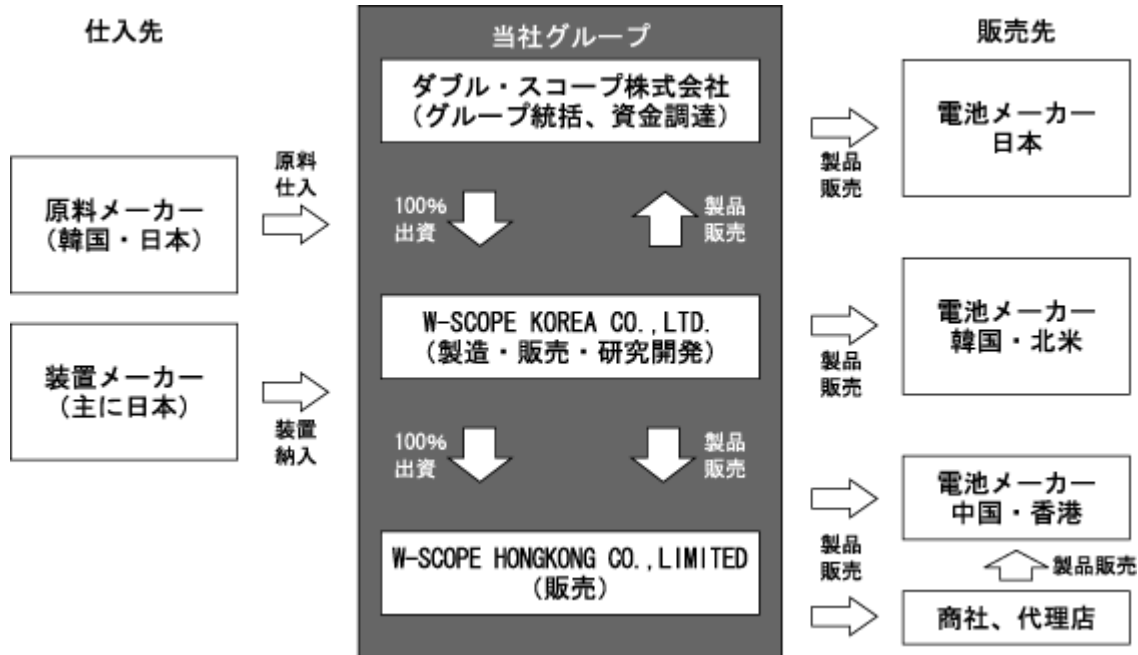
仕入先

当社グループ

販売先

ダブル・スコープ株式会社
（グループ統括、資金調達）

電池メーカー
日本

原料
仕入

製品
販売

原料メーカー
（韓国・日本）

100%
出資

製品
販売

W-SCOPE KOREA CO.,LTD.
（製造・販売・研究開発）

電池メーカー
韓国・北米

製品
販売

装置メーカー
（主に日本）

装置
納入

100%
出資

製品
販売

電池メーカー
中国・香港

W-SCOPE HONGKONG CO.,LIMITED
（販売）

製品
販売

製品販売

商社、代理店